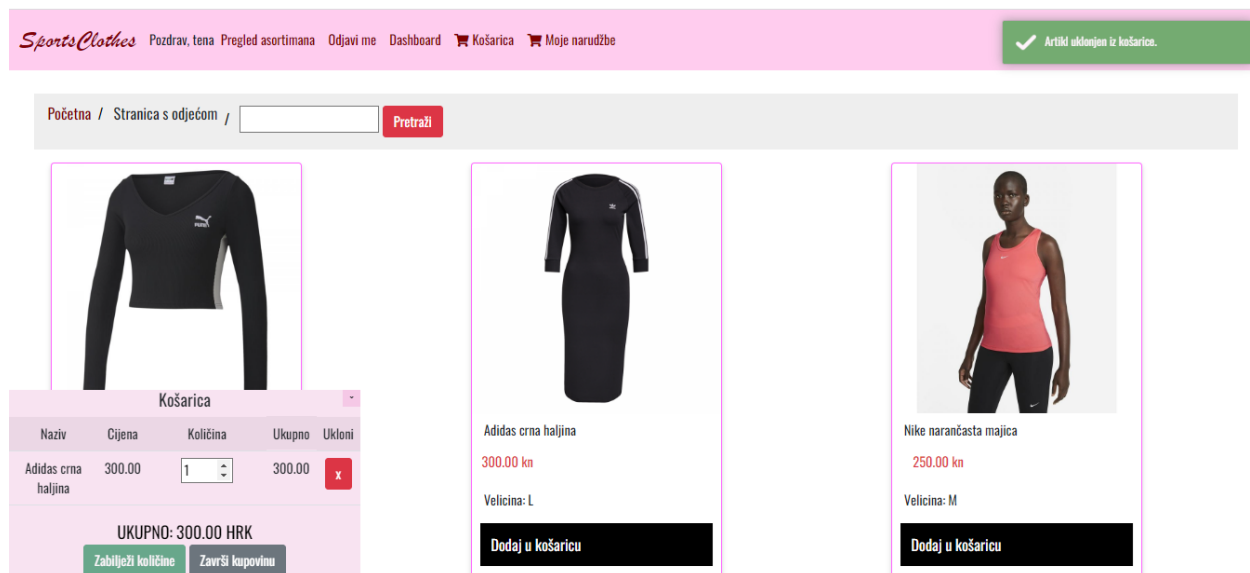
SportsClothes Pozdrav, tena Pregled asortimana Odjavi me Dashboard Košarica Moje narudžbe

Artikl uklonjen iz košarice.

Početna / Stranica s odjećom / Pretraži

Košarica

| Naziv | Cijena | Količina | Ukupno | Ukloni |
|---|---|---|---|---|
| Adidas crna haljina | 300.00 | 1 | 300.00 | x |

UKUPNO: 300.00 HRK

Zabilježi količine Završi kupovinu

Adidas crna haljina

300.00 kn

Velicina: L

Dodaj u košaricu

Nike narančasta majica

250.00 kn

Velicina: M

Dodaj u košaricu